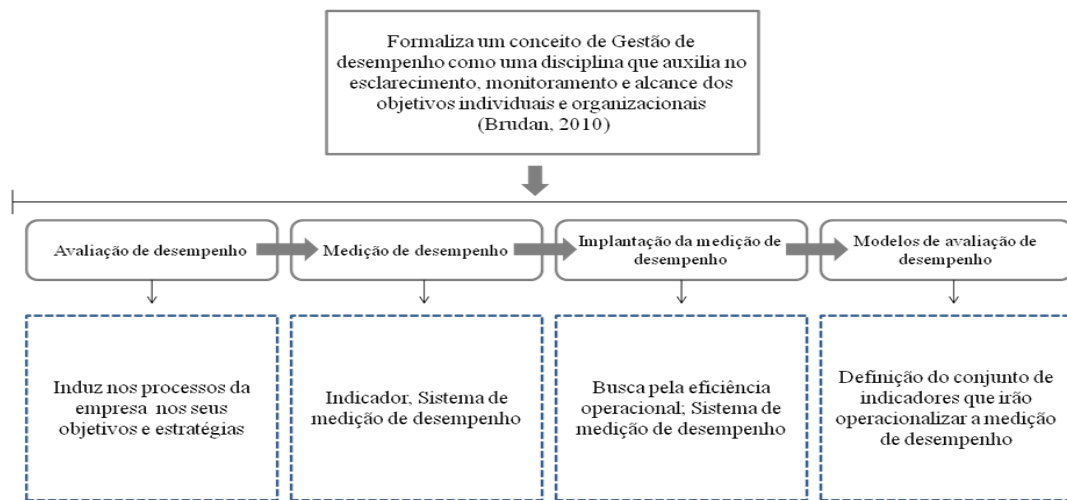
Formaliza um conceito de Gestão de desempenho como uma disciplina que auxilia no esclarecimento, monitoramento e alcance dos objetivos individuais e organizacionais (Brudan, 2010)

Avaliação de desempenho

Medição de desempenho

Implantação da medição de desempenho

Modelos de avaliação de desempenho

Induz nos processos da empresa nos seus objetivos e estratégias

Indicador, Sistema de medição de desempenho

Busca pela eficiência operacional; Sistema de medição de desempenho

Definição do conjunto de indicadores que irão operacionalizar a medição de desempenho